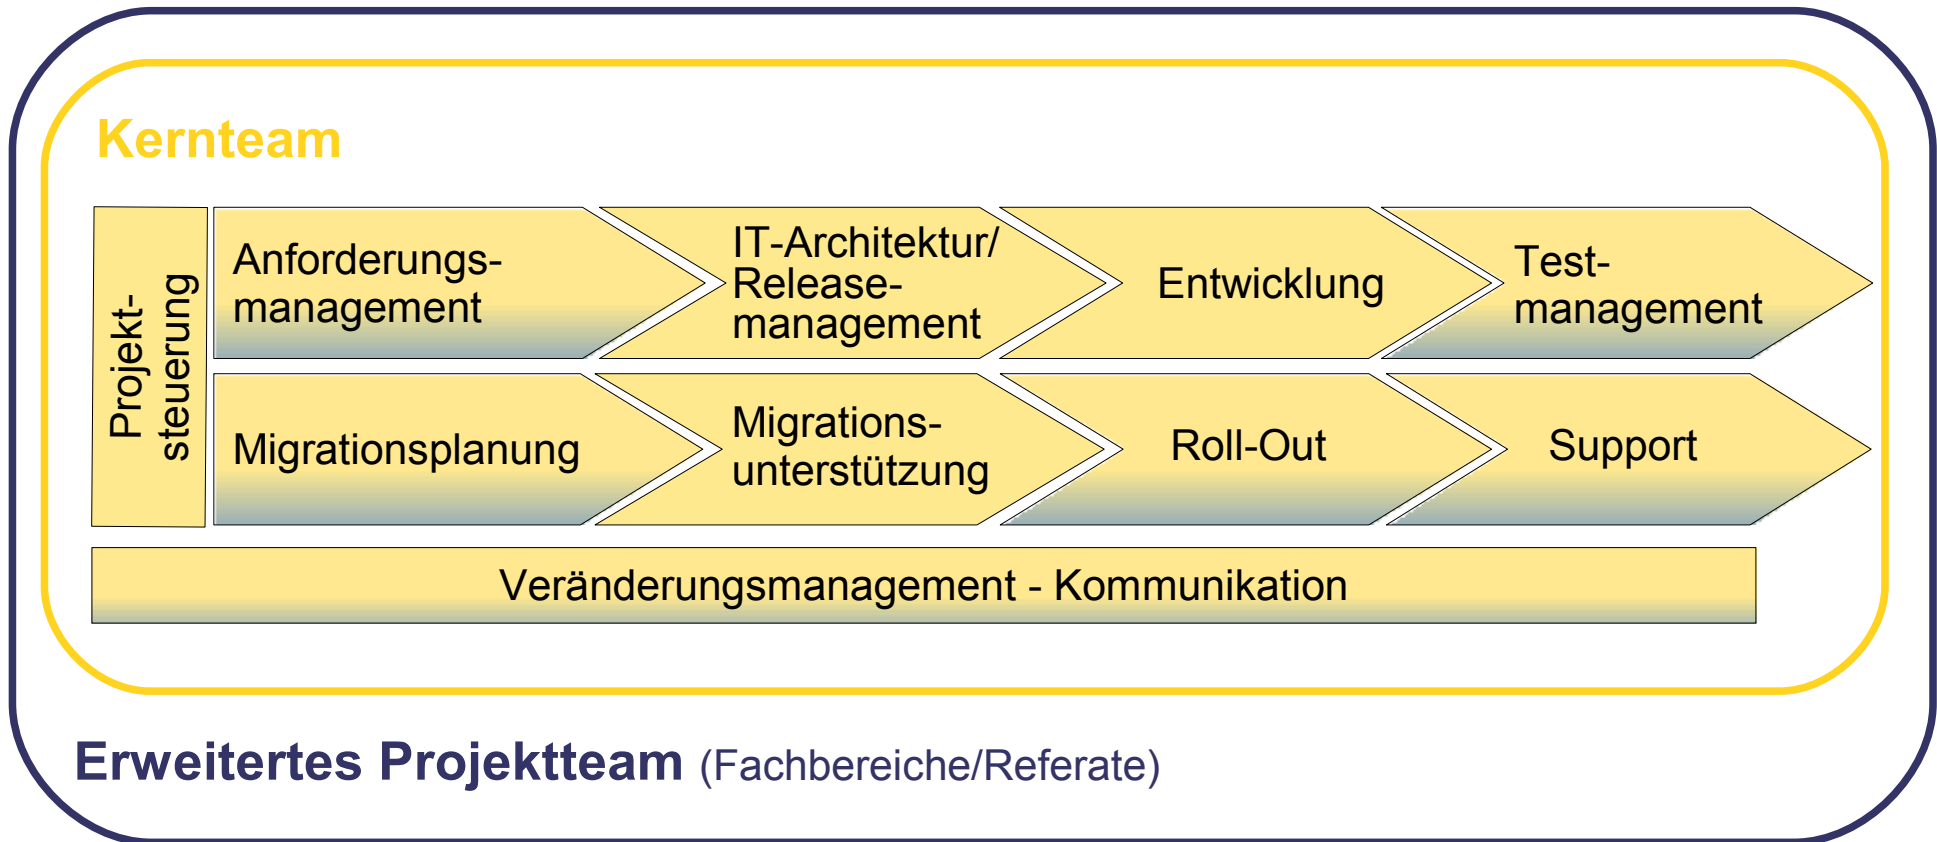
Kernteam

Projektsteuerung

Anforderungsmanagement

IT-Architektur/ Releasemanagement

Entwicklung

Testmanagement

Migrationsplanung

Migrationsunterstützung

Roll-Out

Support

Veränderungsmanagement - Kommunikation

Erweitertes Projektteam (Fachbereiche/Referate)